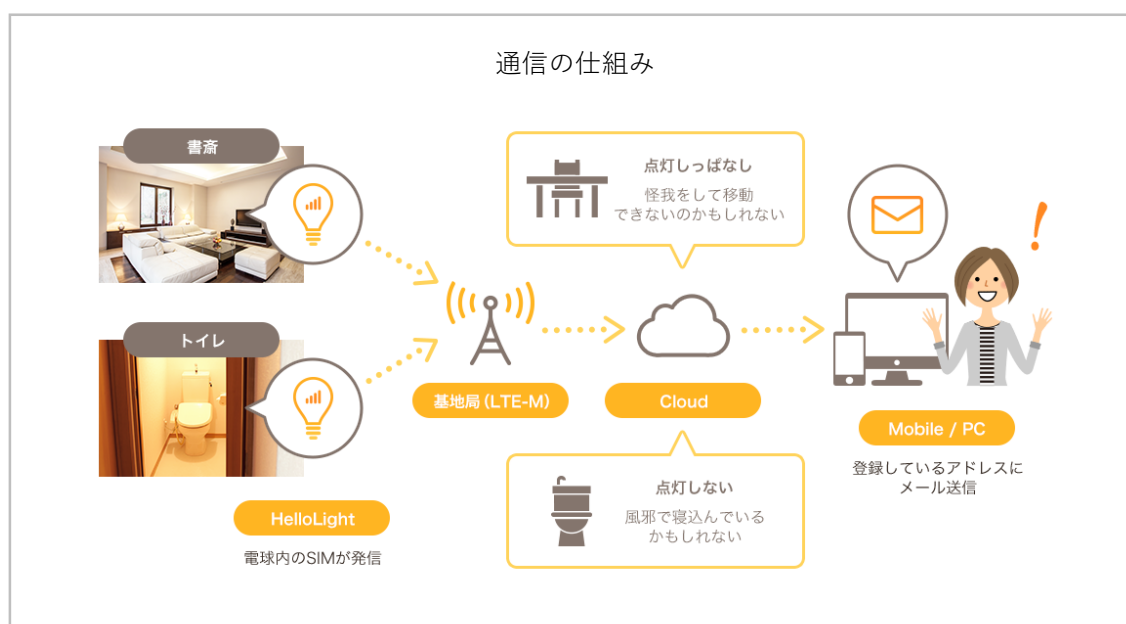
通信の仕組み

書斎

トイレ

HelloLight

電球内のSIMが発信

点灯しっぱなし
怪我をして移動できないのかもしれない

基地局（LTE-M）

Cloud

点灯しない
風邪で寝込んでいるかもしれない

Mobile / PC

登録しているアドレスにメール送信